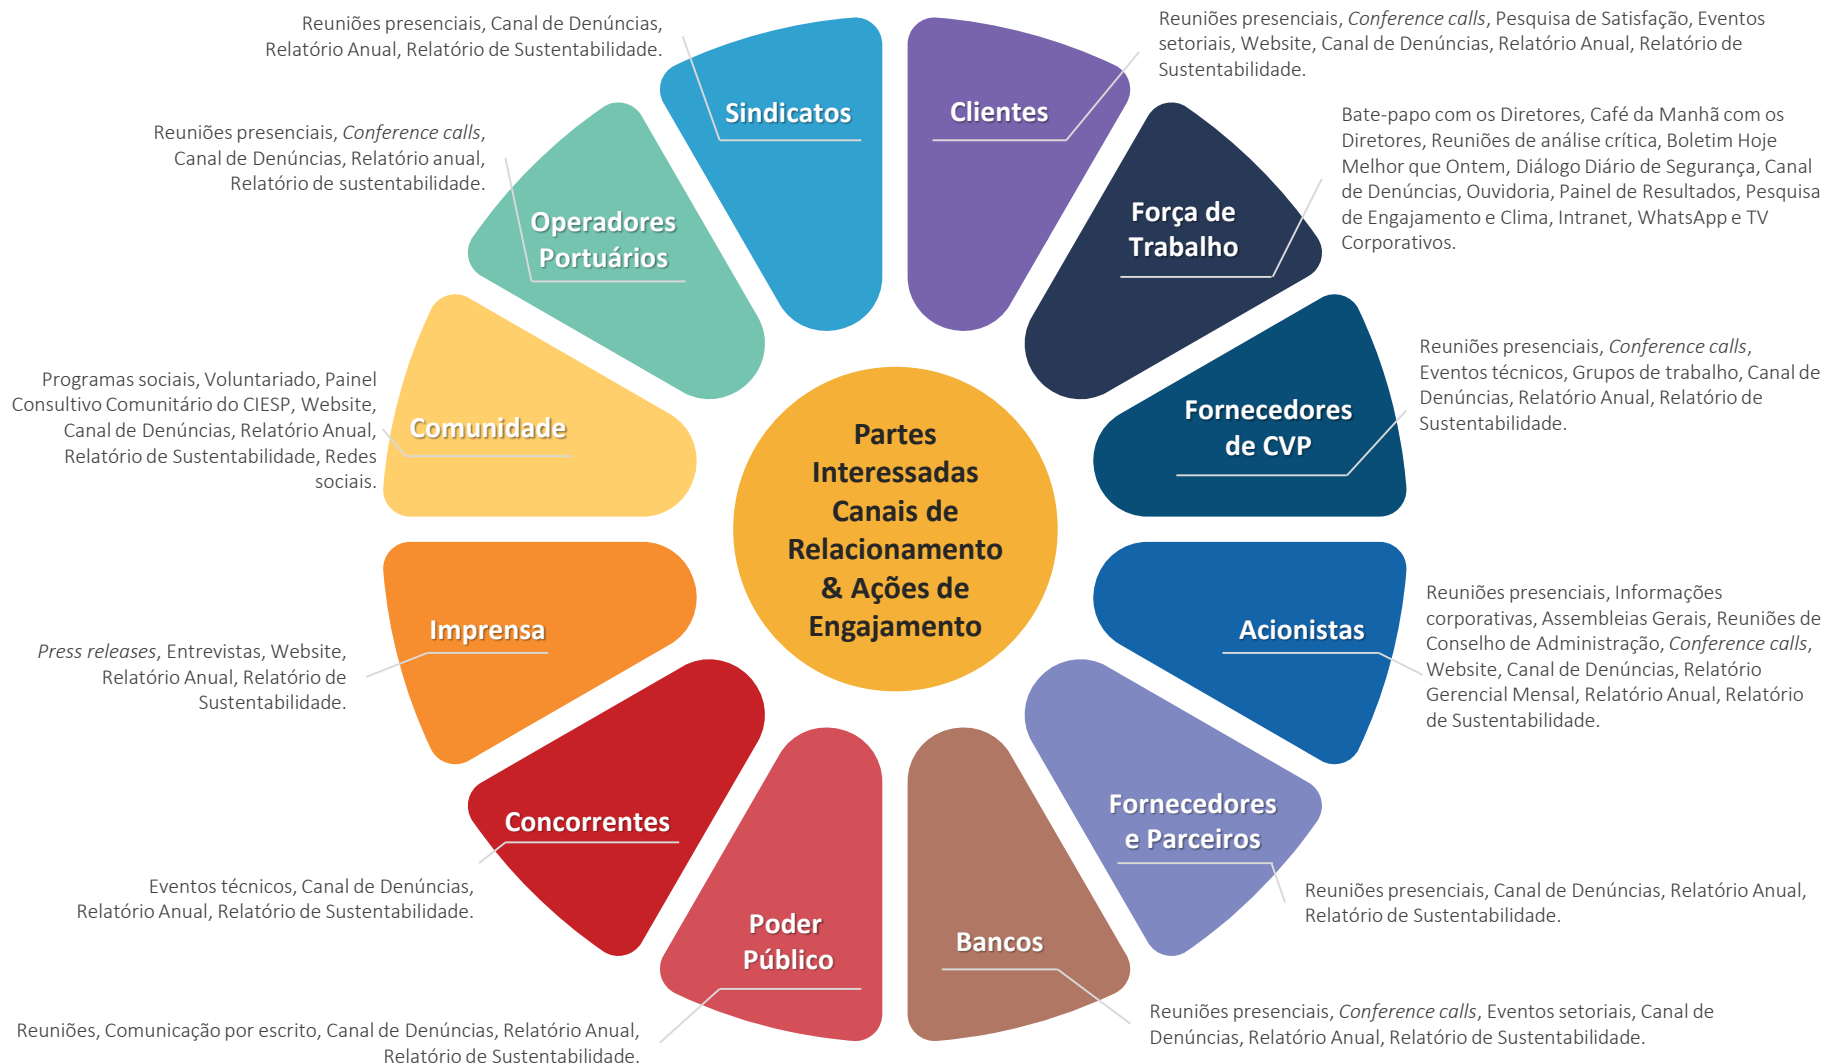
Partes Interessadas Canais de Relacionamento & Ações de Engajamento

Sindicatos
Reuniões presenciais, Canal de Denúncias, Relatório Anual, Relatório de Sustentabilidade.

Clientes
Reuniões presenciais, *Conference calls*, Pesquisa de Satisfação, Eventos setoriais, Website, Canal de Denúncias, Relatório Anual, Relatório de Sustentabilidade.

Força de Trabalho
Bate-papo com os Diretores, Café da Manhã com os Diretores, Reuniões de análise crítica, Boletim Hoje Melhor que Ontem, Diálogo Diário de Segurança, Canal de Denúncias, Ouvidoria, Painel de Resultados, Pesquisa de Engajamento e Clima, Intranet, WhatsApp e TV Corporativos.

Fornecedores de CVP
Reuniões presenciais, *Conference calls*, Eventos técnicos, Grupos de trabalho, Canal de Denúncias, Relatório Anual, Relatório de Sustentabilidade.

Acionistas
Reuniões presenciais, Informações corporativas, Assembleias Gerais, Reuniões de Conselho de Administração, *Conference calls*, Website, Canal de Denúncias, Relatório Gerencial Mensal, Relatório Anual, Relatório de Sustentabilidade.

Fornecedores e Parceiros
Reuniões presenciais, Canal de Denúncias, Relatório Anual, Relatório de Sustentabilidade.

Bancos
Reuniões presenciais, *Conference calls*, Eventos setoriais, Canal de Denúncias, Relatório Anual, Relatório de Sustentabilidade.

Poder Público
Reuniões, Comunicação por escrito, Canal de Denúncias, Relatório Anual, Relatório de Sustentabilidade.

Concorrentes
Eventos técnicos, Canal de Denúncias, Relatório Anual, Relatório de Sustentabilidade.

Imprensa
*Press releases*, Entrevistas, Website, Relatório Anual, Relatório de Sustentabilidade.

Comunidade
Programas sociais, Voluntariado, Painel Consultivo Comunitário do CIESP, Website, Canal de Denúncias, Relatório Anual, Relatório de Sustentabilidade, Redes sociais.

Operadores Portuários
Reuniões presenciais, *Conference calls*, Canal de Denúncias, Relatório anual, Relatório de sustentabilidade.